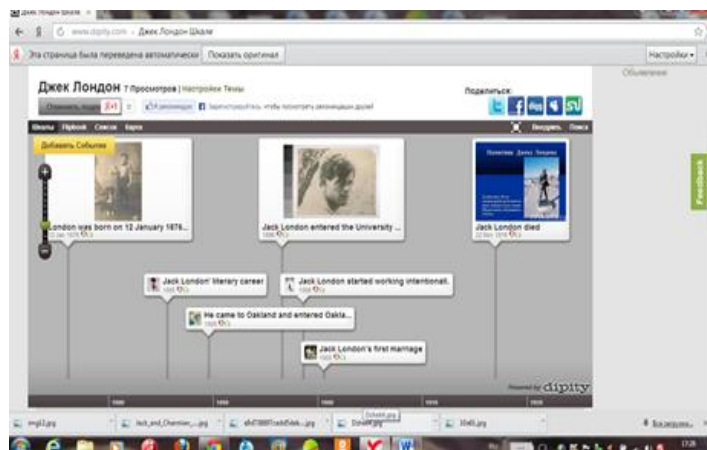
Джек Лондон Шкала ×

www.dipity.com › Джек Лондон Шкала

Эта страница была переведена автоматически  Показать оригинал

Настройки

Объявления

Джек Лондон 7 Просмотров | Настройки Темы

Поделиться:

Отменить подписку  +1  0  Рекомендую  Зарегистрируйтесь, чтобы посмотреть рекомендации друзей

Шкалы  Flipbook  Список  Карта

Выкрасть  Поиск

Добавить Событие

London was born on 12 January 1876...
12 Jan 1876

Jack London entered the University ...
1896

Jack London died
22 Nov 1916

Jack London' literary career
1893

Jack London started working intentionall...
1896

He came to Oakland and entered Oakla...
1895

Jack London's first marriage
1900

Feedback

Powered by dipity

1880  1890  1900  1910  1920

Dzhekk.jpg

img02.jpg  Jack_and_Charmian_....jpg  sfs57888...jpg  Dzhekk.jpg  10d45.jpg

Все загрузки...

17:28